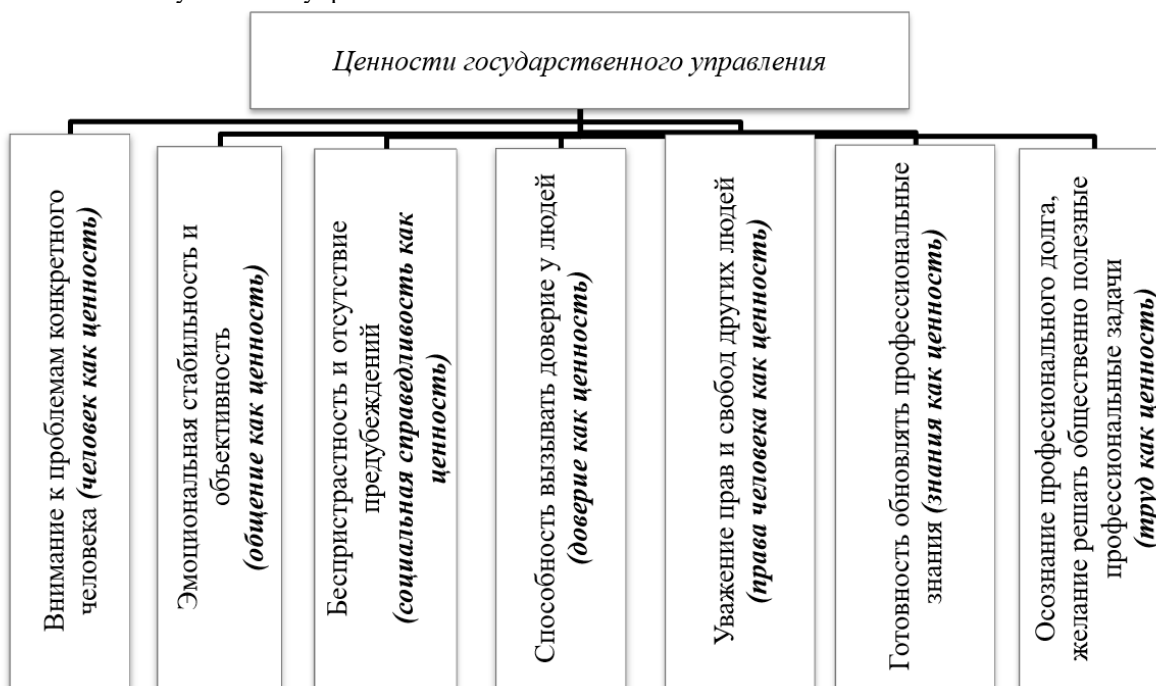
Ценности государственного управления

Внимание к проблемам конкретного человека ***(человек как ценность)***

Эмоциональная стабильность и объективность ***(общение как ценность)***

Беспристрастность и отсутствие предубеждений ***(социальная справедливость как ценность)***

Способность вызывать доверие у людей ***(доверие как ценность)***

Уважение прав и свобод других людей ***(права человека как ценность)***

Готовность обновлять профессиональные знания ***(знания как ценность)***

Осознание професионального долга, желание решать общественно полезные профессиональные задачи ***(труд как ценность)***